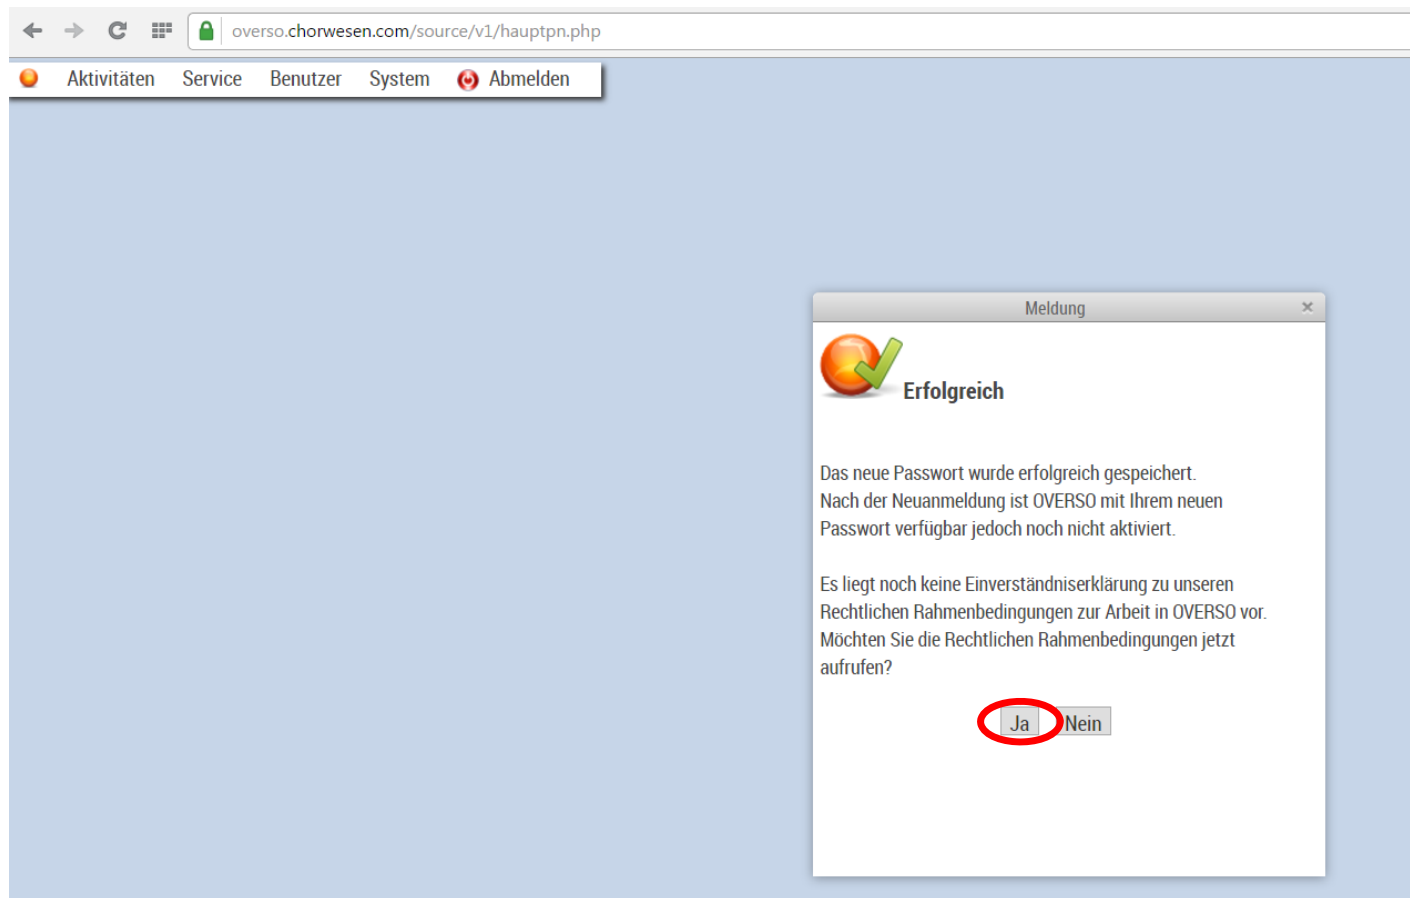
overso.chorwesen.com/source/v1/hauptpn.php

Aktivitäten Service Benutzer System Abmelden

Meldung ×

Erfolgreich

Das neue Passwort wurde erfolgreich gespeichert. Nach der Neuanmeldung ist OVERSO mit Ihrem neuen Passwort verfügbar jedoch noch nicht aktiviert.

Es liegt noch keine Einverständniserklärung zu unseren Rechtlichen Rahmenbedingungen zur Arbeit in OVERSO vor. Möchten Sie die Rechtlichen Rahmenbedingungen jetzt aufrufen?

Ja Nein